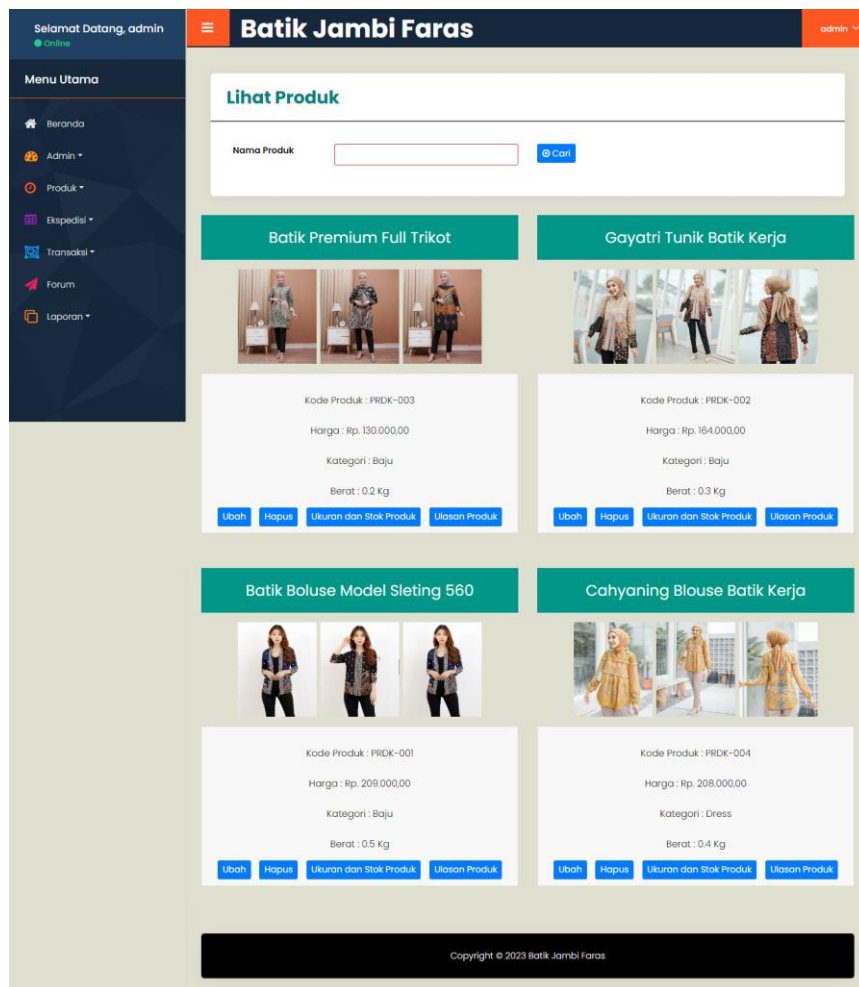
Selamat Datang, admin
Online

Menu Utama

Beranda
Admin
Produk
Ekspedisi
Transaksi
Forum
Laporan

Batik Jambi Faras

admin

Lihat Produk

Nama Produk

Cari

Batik Premium Full Trikot

Kode Produk : PRDK-003

Harga : Rp. 130.000,00

Kategori : Baju

Berat : 0.2 Kg

Ubah Hapus Ukuran dan Stok Produk Ulasan Produk

Gayatri Tunik Batik Kerja

Kode Produk : PRDK-002

Harga : Rp. 164.000,00

Kategori : Baju

Berat : 0.3 Kg

Ubah Hapus Ukuran dan Stok Produk Ulasan Produk

Batik Boluse Model Sleting 560

Kode Produk : PRDK-001

Harga : Rp. 209.000,00

Kategori : Baju

Berat : 0.5 Kg

Ubah Hapus Ukuran dan Stok Produk Ulasan Produk

Cahyaning Blouse Batik Kerja

Kode Produk : PRDK-004

Harga : Rp. 208.000,00

Kategori : Dress

Berat : 0.4 Kg

Ubah Hapus Ukuran dan Stok Produk Ulasan Produk

Copyright © 2023 Batik Jambi Faras